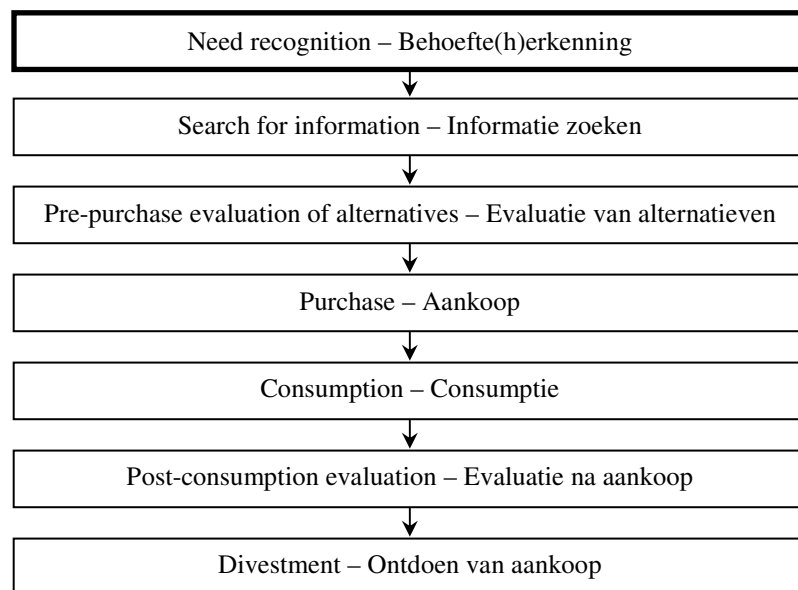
Need recognition – Behoefte(h)erkenning

Search for information – Informatie zoeken

Pre-purchase evaluation of alternatives – Evaluatie van alternatieven

Purchase – Aankoop

Consumption – Consumptie

Post-consumption evaluation – Evaluatie na aankoop

Divestment – Ontdoen van aankoop